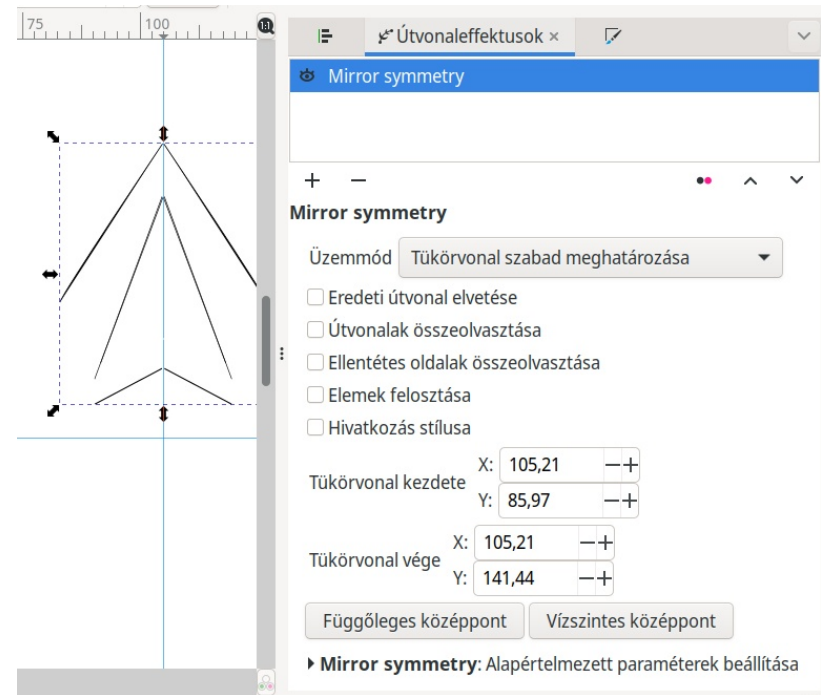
75 100

Útvonaleffektusok ×

Mirror symmetry

+ −

Mirror symmetry

Üzemmód Tükörvonal szabad meghatározása

Eredeti útvonal elvetése

Útvonalak összeolvasztása

Ellentétes oldalak összeolvasztása

Elemek felosztása

Hivatkozás stílusa

Tükörvonal kezdete X: 105,21 − +
Y: 85,97 − +

Tükörvonal vége X: 105,21 − +
Y: 141,44 − +

Függőleges középpont Vízszintes középpont

Mirror symmetry: Alapértelmezett paraméterek beállítása